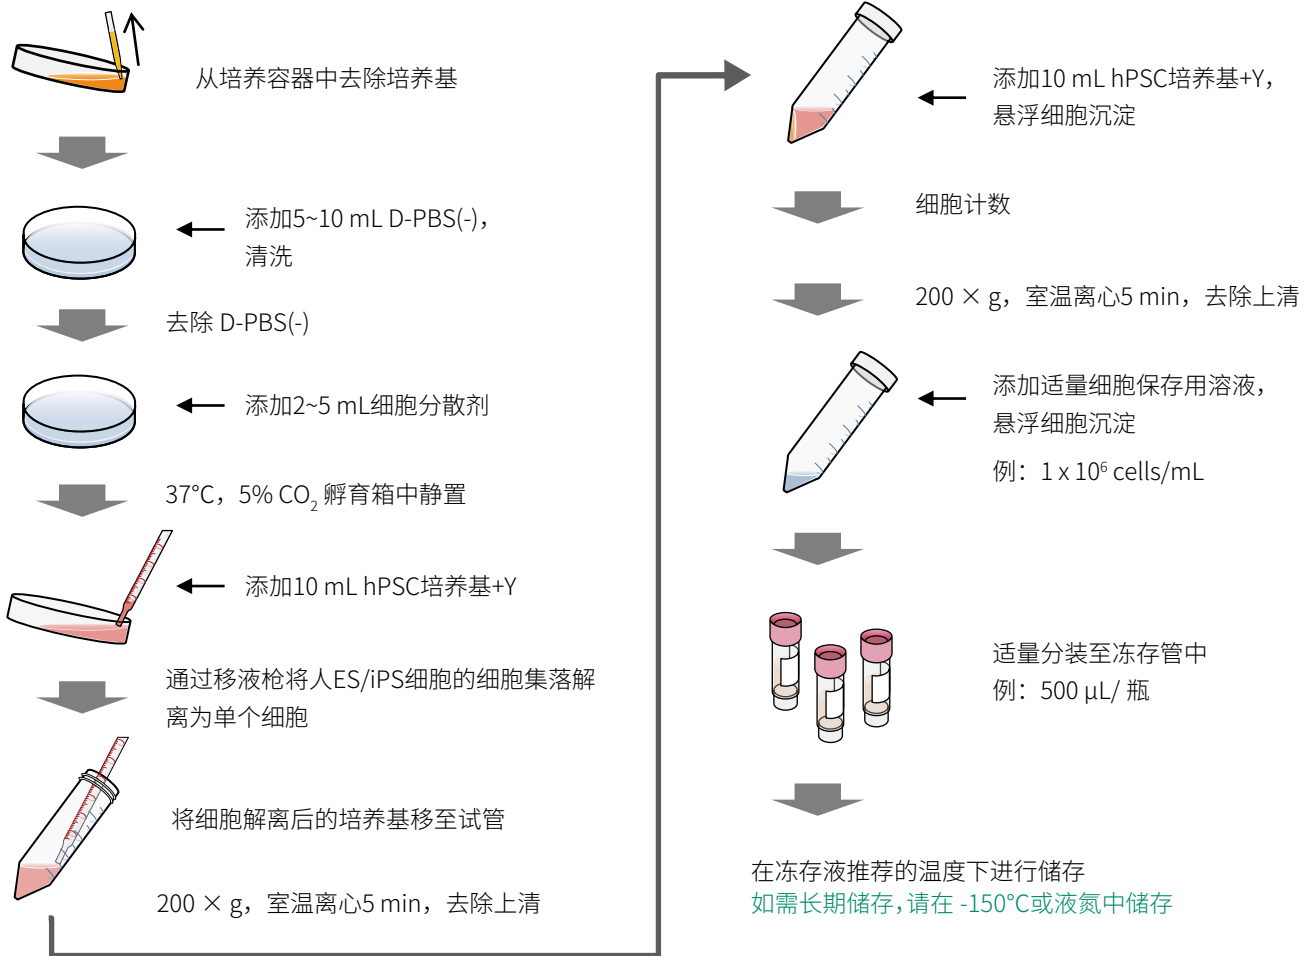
从培养容器中去除培养基

添加5~10 mL D-PBS(-)，清洗

去除 D-PBS(-)

添加2~5 mL细胞分散剂

37°C，5% $CO_2$ 孵育箱中静置

添加10 mL hPSC培养基+Y

通过移液枪将人ES/iPS细胞的细胞集落解离为单个细胞

将细胞解离后的培养基移至试管

200 × g，室温离心5 min，去除上清

添加10 mL hPSC培养基+Y，悬浮细胞沉淀

细胞计数

200 × g，室温离心5 min，去除上清

添加适量细胞保存用溶液，悬浮细胞沉淀

例：1 x $10^6$ cells/mL

适量分装至冻存管中

例：500 μL/ 瓶

在冻存液推荐的温度下进行储存
如需长期储存，请在 -150°C或液氮中储存